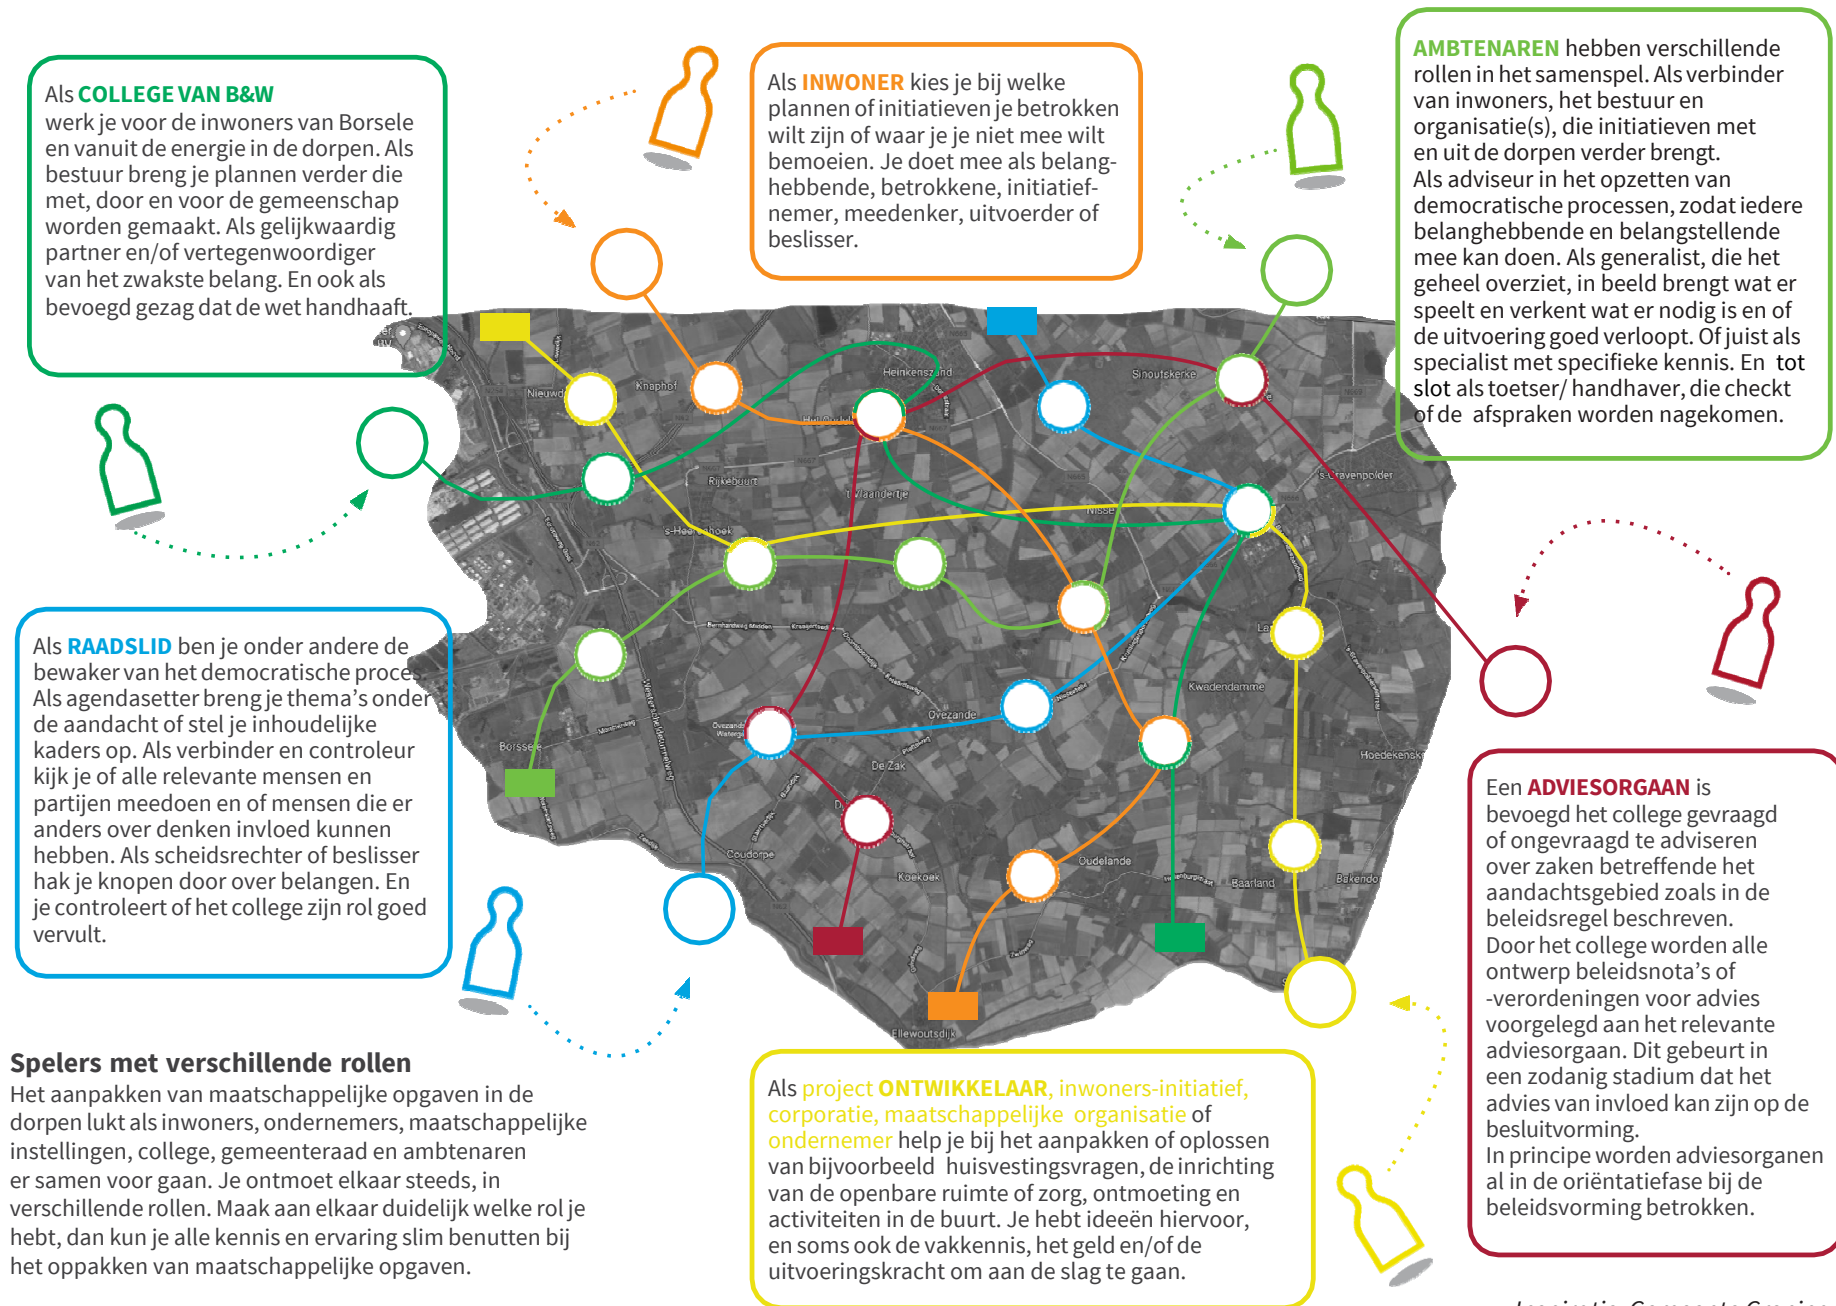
Als COLLEGE VAN B&W werk je voor de inwoners van Borsele en vanuit de energie in de dorpen. Als bestuur breng je plannen verder die met, door en voor de gemeenschap worden gemaakt. Als gelijkwaardig partner en/of vertegenwoordiger van het zwakste belang. En ook als bevoegd gezag dat de wet handhaaft.

Als INWONER kies je bij welke plannen of initiatieven je betrokken wilt zijn of waar je je niet mee wilt bemoeien. Je doet mee als belanghebbende, betrokkene, initiatiefnemer, meedenker, uitvoerder of beslisser.

AMBTENAREN hebben verschillende rollen in het samenspel. Als verbinder van inwoners, het bestuur en organisatie(s), die initiatieven met en uit de dorpen verder brengt. Als adviseur in het opzetten van democratische processen, zodat iedere belanghebbende en belangstellende mee kan doen. Als generalist, die het geheel overziet, in beeld brengt wat er speelt en verkent wat er nodig is en of de uitvoering goed verloopt. Of juist als specialist met specifieke kennis. En tot slot als toetser/ handhaver, die checkt of de afspraken worden nagekomen.

Als RAADSLID ben je onder andere de bewaker van het democratische proce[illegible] Als agendasetter breng je thema's onder de aandacht of stel je inhoudelijke kaders op. Als verbinder en controleur kijk je of alle relevante mensen en partijen meedoen en of mensen die er anders over denken invloed kunnen hebben. Als scheidsrechter of beslisser hak je knopen door over belangen. En je controleert of het college zijn rol goed vervult.

Een ADVIESORGAAN is bevoegd het college gevraagd of ongevraagd te adviseren over zaken betreffende het aandachtsgebied zoals in de beleidsregel beschreven. Door het college worden alle ontwerp beleidsnota's of -verordeningen voor advies voorgelegd aan het relevante adviesorgaan. Dit gebeurt in een zodanig stadium dat het advies van invloed kan zijn op de besluitvorming. In principe worden adviesorganen al in de oriëntatiefase bij de beleidsvorming betrokken.

Heinkenszand Sinoutskerke Nieuwdorp Knaphof Rijkebuurt 't Vlaandertje Nisse 's-Heerenhoek 's-Gravenpolder Borssele Ovezande Kwadendamme De Zak Hoedekenskerke Driewegen Coudorpe Oudelande Baarland Bakendorp Ellewoutsdijk

Spelers met verschillende rollen
Het aanpakken van maatschappelijke opgaven in de dorpen lukt als inwoners, ondernemers, maatschappelijke instellingen, college, gemeenteraad en ambtenaren er samen voor gaan. Je ontmoet elkaar steeds, in verschillende rollen. Maak aan elkaar duidelijk welke rol je hebt, dan kun je alle kennis en ervaring slim benutten bij het oppakken van maatschappelijke opgaven.

Als project ONTWIKKELAAR, inwoners-initiatief, corporatie, maatschappelijke organisatie of ondernemer help je bij het aanpakken of oplossen van bijvoorbeeld huisvestingsvragen, de inrichting van de openbare ruimte of zorg, ontmoeting en activiteiten in de buurt. Je hebt ideeën hiervoor, en soms ook de vakkennis, het geld en/of de uitvoeringskracht om aan de slag te gaan.

Inspiratie Gemeente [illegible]